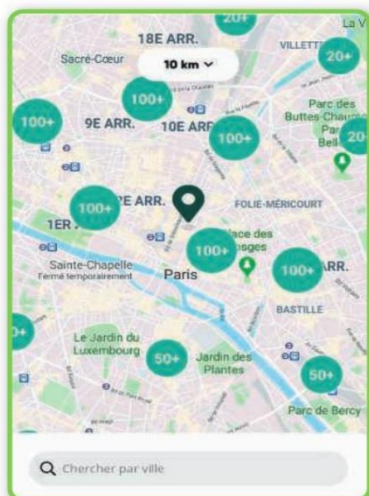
20+
La V
18E ARR.
Sacré-Cœur
10 km
VILLETT
20+
100+
Parc des Buttes-Chaum
100+
9E ARR.
10E ARR
100+
Par
Bell
20
2E ARR.
100+
FOLIE-MÉRICOURT
1ER
lace des
100+
sges
100+
ARR.
Sainte-Chapelle
Fermé temporairement
Paris
BASTILLE
0+
Le Jardin du Luxembourg
50+
Jardin des Plantes
50+
Parc de Bercy
Chercher par ville